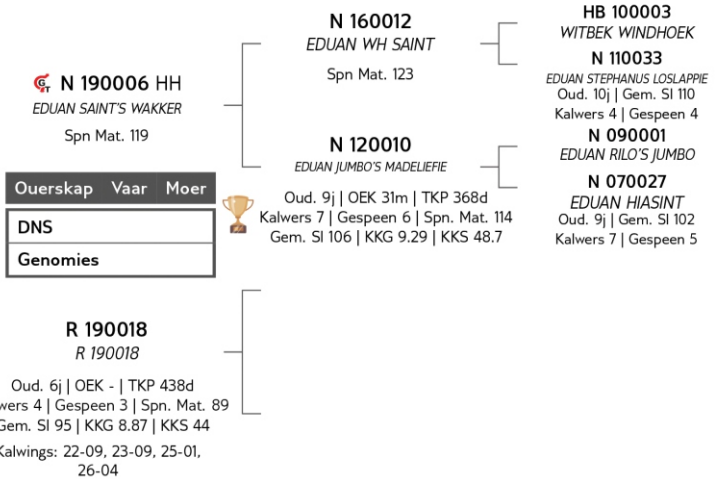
N 190006 HH
EDUAN SAINT'S WAKKER

Spn Mat. 119

Ouerskap Vaar Moer

DNS

Genomies

N 160012
EDUAN WH SAINT

Spn Mat. 123

HB 100003
WITBEK WINDHOEK

N 110033
EDUAN STEPHANUS LOSLAPPIE
Oud. 10j | Gem. SI 110
Kalwers 4 | Gespeen 4

N 120010
EDUAN JUMBO'S MADELIEFIE

Oud. 9j | OEK 31m | TKP 368d
Kalwers 7 | Gespeen 6 | Spn. Mat. 114
Gem. SI 106 | KKG 9.29 | KKS 48.7

N 090001
EDUAN RILO'S JUMBO

N 070027
EDUAN HIASINT
Oud. 9j | Gem. SI 102
Kalwers 7 | Gespeen 5

R 190018
R 190018

Oud. 6j | OEK - | TKP 438d
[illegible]wers 4 | Gespeen 3 | Spn. Mat. 89
Gem. SI 95 | KKG 8.87 | KKS 44
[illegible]alwings: 22-09, 23-09, 25-01, 26-04